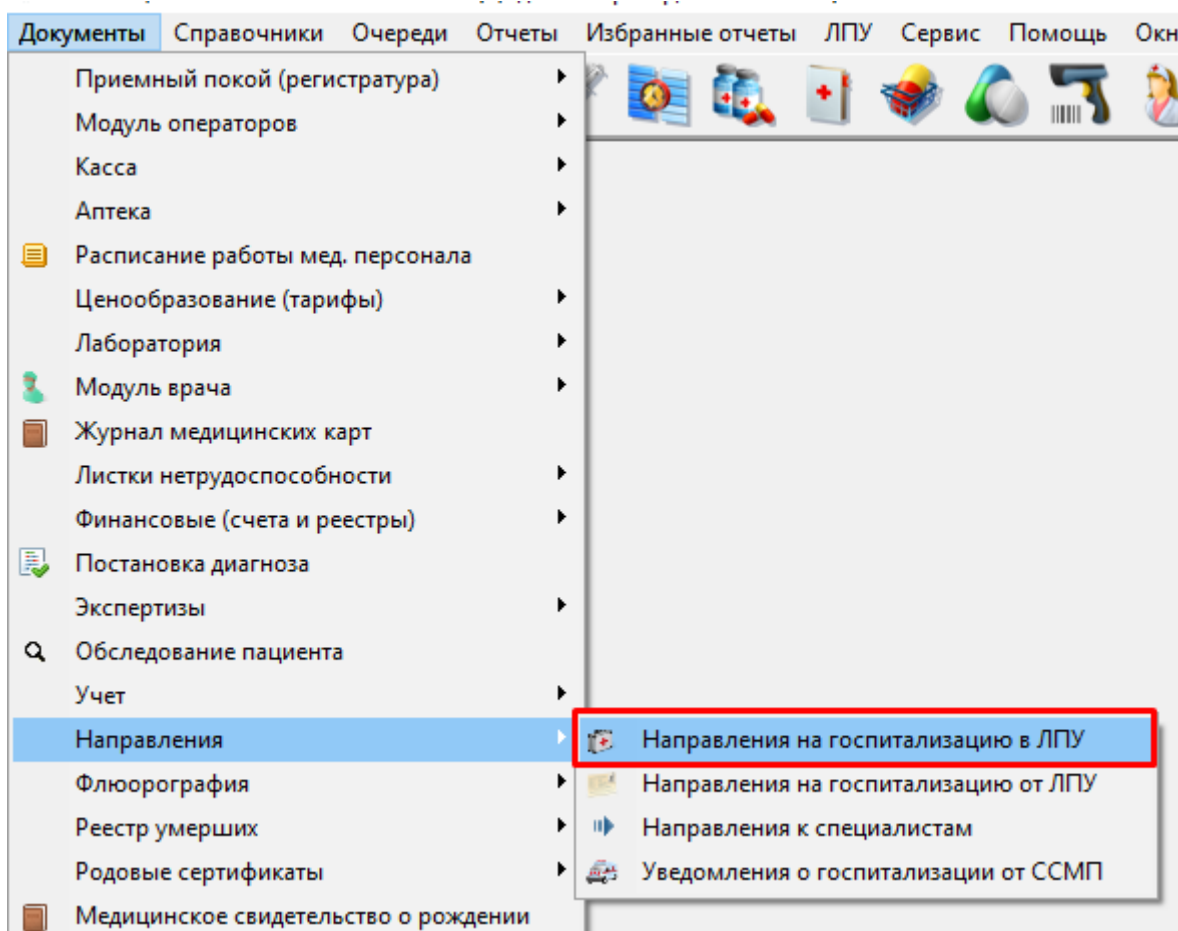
Документы Справочники Очереди Отчеты Избранные отчеты ЛПУ Сервис Помощь Окн

Приемный покой (регистратура)
Модуль операторов
Касса
Аптека
Расписание работы мед. персонала
Ценообразование (тарифы)
Лаборатория
Модуль врача
Журнал медицинских карт
Листки нетрудоспособности
Финансовые (счета и реестры)
Постановка диагноза
Экспертизы
Обследование пациента
Учет
Направления
Флюорография
Реестр умерших
Родовые сертификаты
Медицинское свидетельство о рождении

Направления на госпитализацию в ЛПУ
Направления на госпитализацию от ЛПУ
Направления к специалистам
Уведомления о госпитализации от ССМП